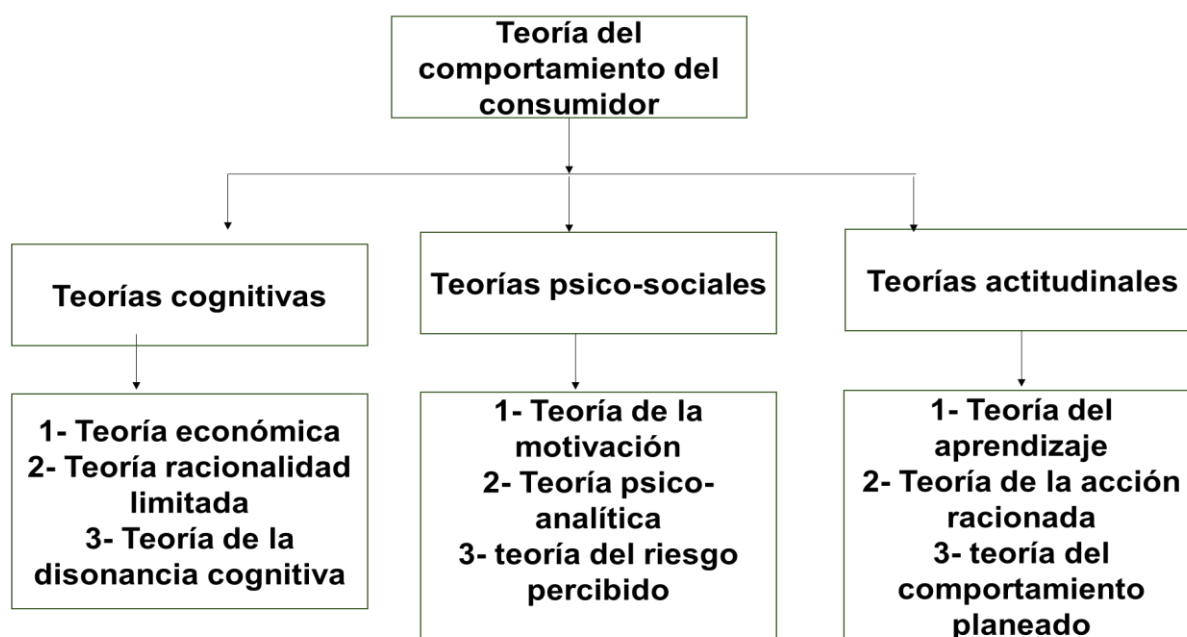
Teoría del comportamiento del consumidor

Teorías cognitivas

Teorías psico-sociales

Teorías actitudinales

1- Teoría económica
2- Teoría racionalidad limitada
3- Teoría de la disonancia cognitiva

1- Teoría de la motivación
2- Teoría psicoanalítica
3- teoría del riesgo percibido

1- Teoría del aprendizaje
2- Teoría de la acción racionada
3- teoría del comportamiento planeado